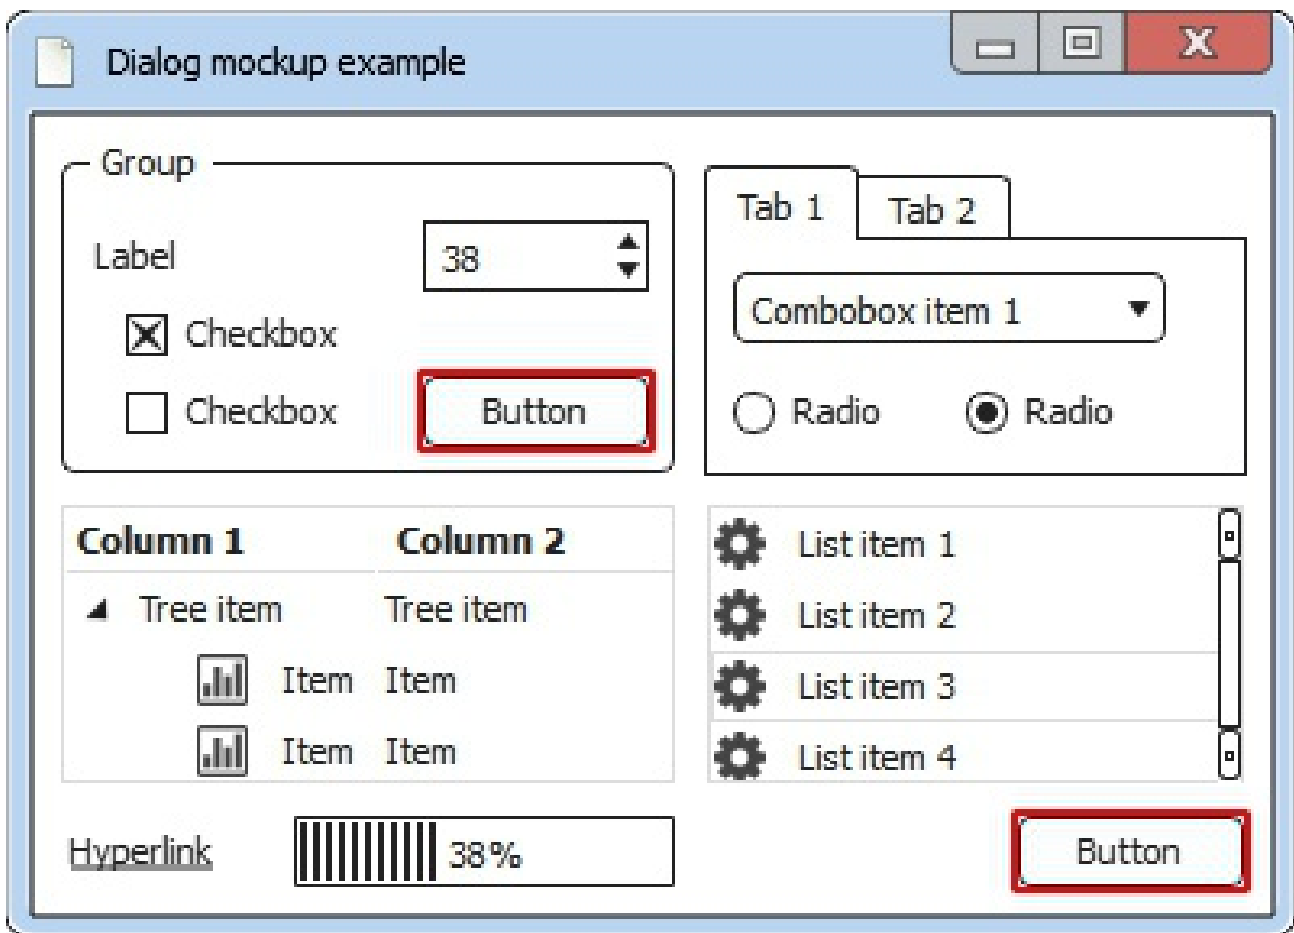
Dialog mockup example

Group

Label 38

Checkbox

Checkbox

Button

Tab 1 Tab 2

Combobox item 1

Radio Radio

| Column 1 | Column 2 |
|---|---|
| Tree item | Tree item |
| Item | Item |
| Item | Item |

List item 1
List item 2
List item 3
List item 4

Hyperlink

38%

Button